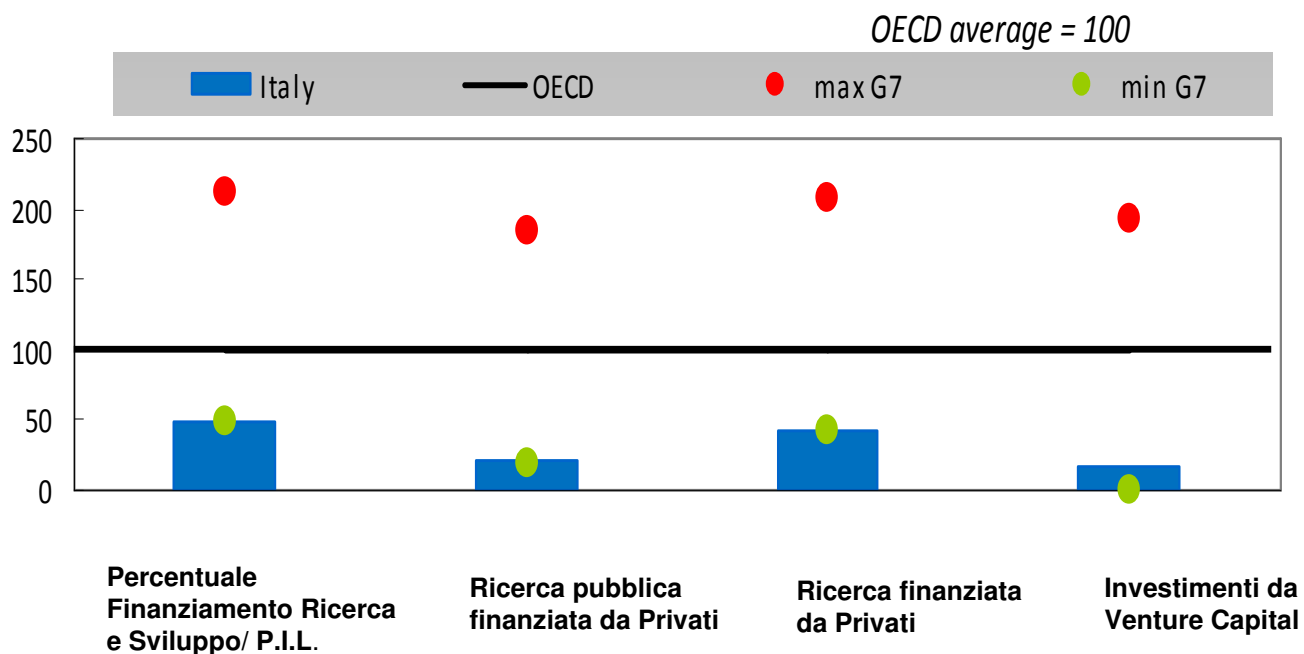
OECD average = 100

Italy
OECD
max G7
min G7

250
200
150
100
50
0

Percentuale Finanziamento Ricerca e Sviluppo/ P.I.L.

Ricerca pubblica finanziata da Privati

Ricerca finanziata da Privati

Investimenti da Venture Capital